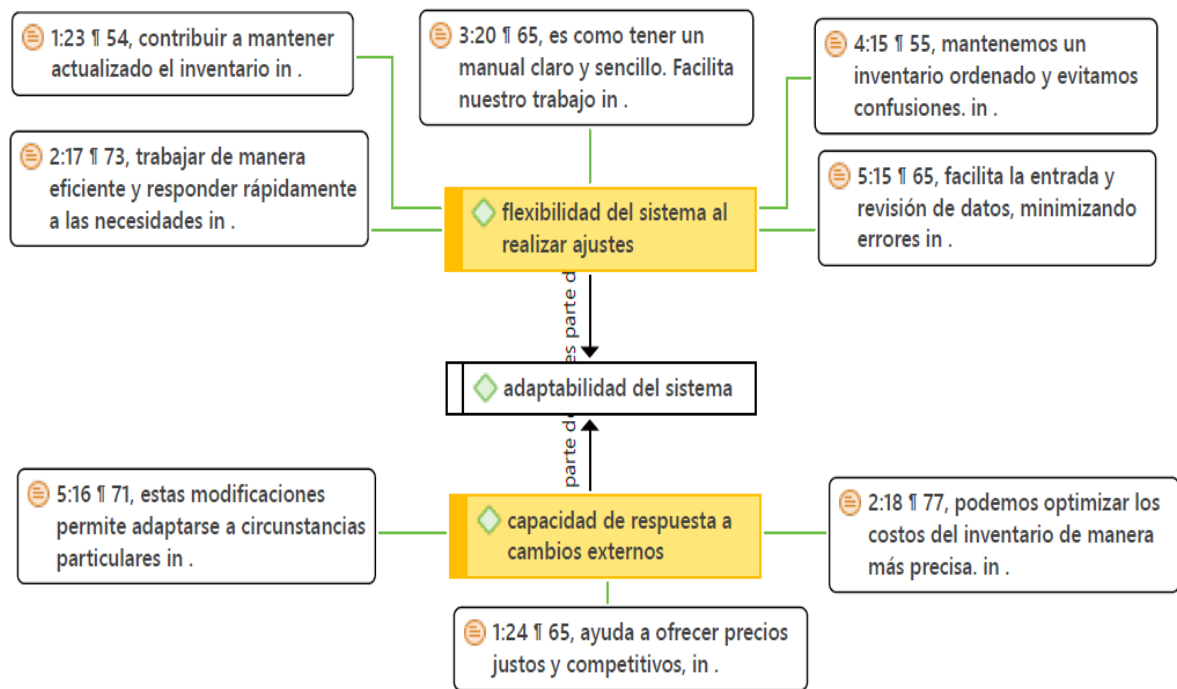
1:23 ¶ 54, contribuir a mantener actualizado el inventario in .

3:20 ¶ 65, es como tener un manual claro y sencillo. Facilita nuestro trabajo in .

4:15 ¶ 55, mantenemos un inventario ordenado y evitamos confusiones. in .

2:17 ¶ 73, trabajar de manera eficiente y responder rápidamente a las necesidades in .

flexibilidad del sistema al realizar ajustes

5:15 ¶ 65, facilita la entrada y revisión de datos, minimizando errores in .

es parte d

adaptabilidad del sistema

parte d

5:16 ¶ 71, estas modificaciones permite adaptarse a circunstancias particulares in .

capacidad de respuesta a cambios externos

2:18 ¶ 77, podemos optimizar los costos del inventario de manera más precisa. in .

1:24 ¶ 65, ayuda a ofrecer precios justos y competitivos, in .